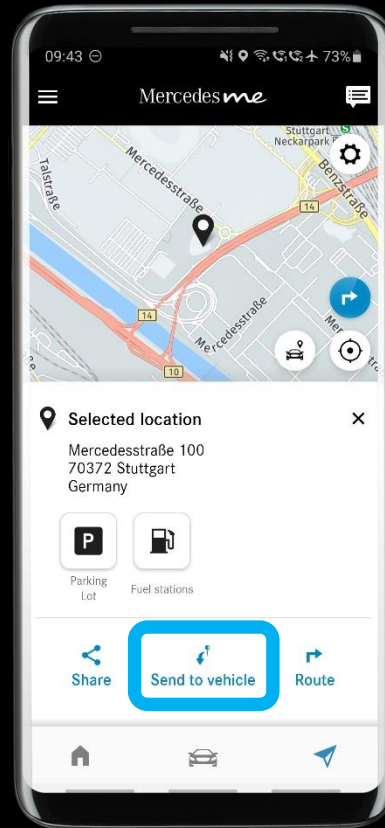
09:43 ⊖ 73%

Mercedes me

Stuttgart Neckarpark

Talstraße

Mercedesstraße

Benzstraße

14

14

Mercedesstraße

Mercedesstraße

10

Selected location

Mercedesstraße 100
70372 Stuttgart
Germany

P

Parking Lot

Fuel stations

Share

Send to vehicle

Route